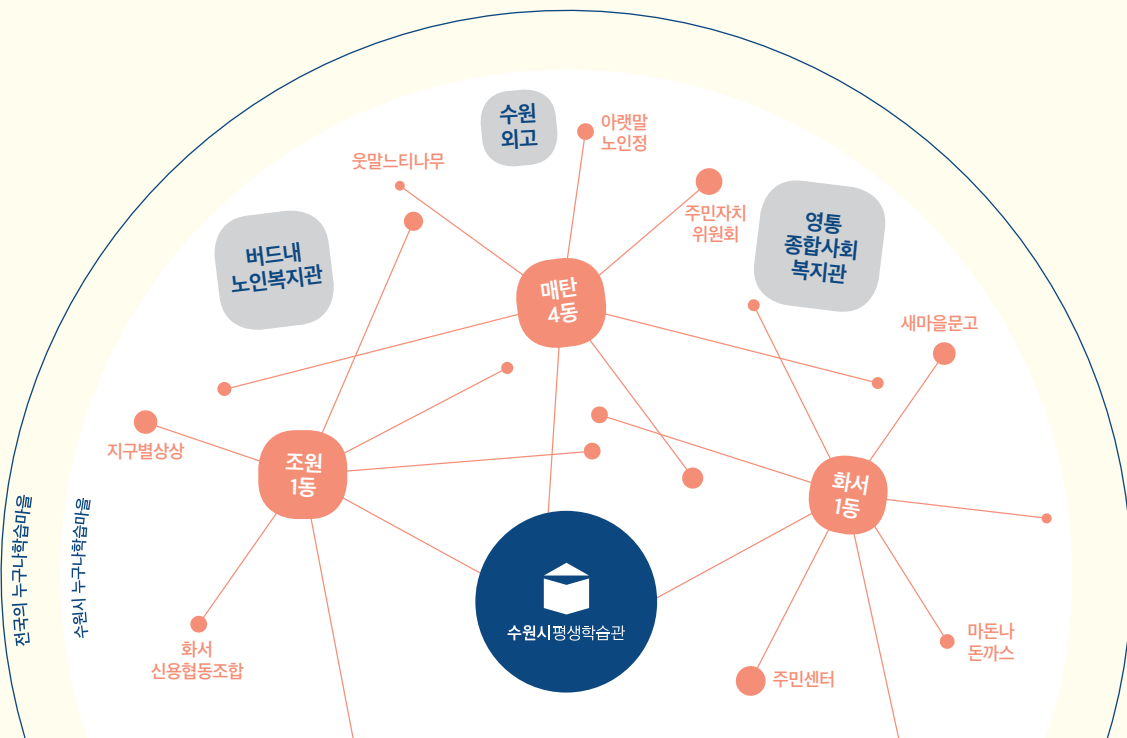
수원
외고

아랫말
노인정

웃말느티나무

주민자치
위원회

버드내
노인복지관

영통
종합사회
복지관

매탄
4동

새마을문고

지구별상상

조원
1동

화서
1동

전국의 누구나학습마을

수원시 누구나학습마을

수원시평생학습관

화서
신용협동조합

마돈나
돈까스

주민센터